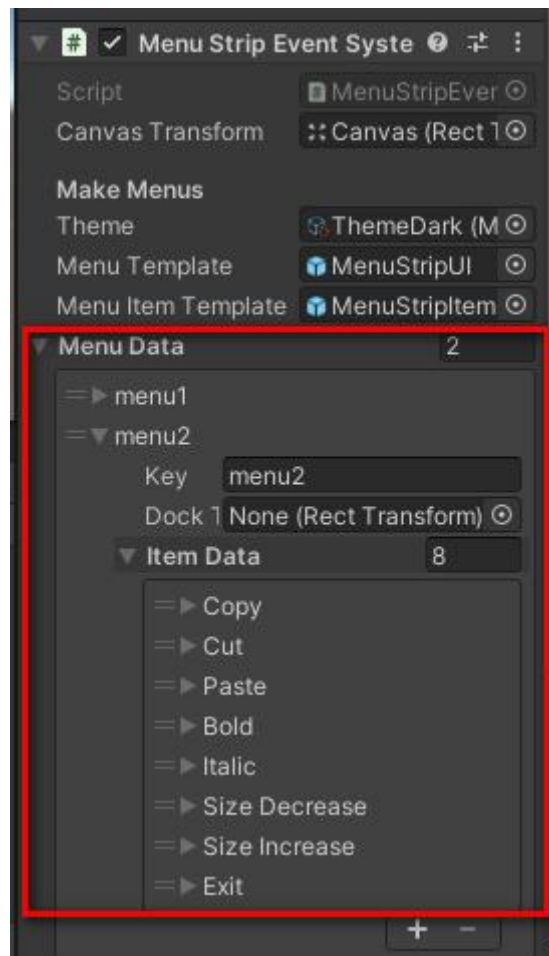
Menu Strip Event Syste

Script MenuStripEver
Canvas Transform Canvas (Rect T

Make Menus
Theme ThemeDark (M
Menu Template MenuStripUI
Menu Item Template MenuStripItem

Menu Data 2
menu1
menu2
Key menu2
Dock T None (Rect Transform)
Item Data 8
Copy
Cut
Paste
Bold
Italic
Size Decrease
Size Increase
Exit

+ -